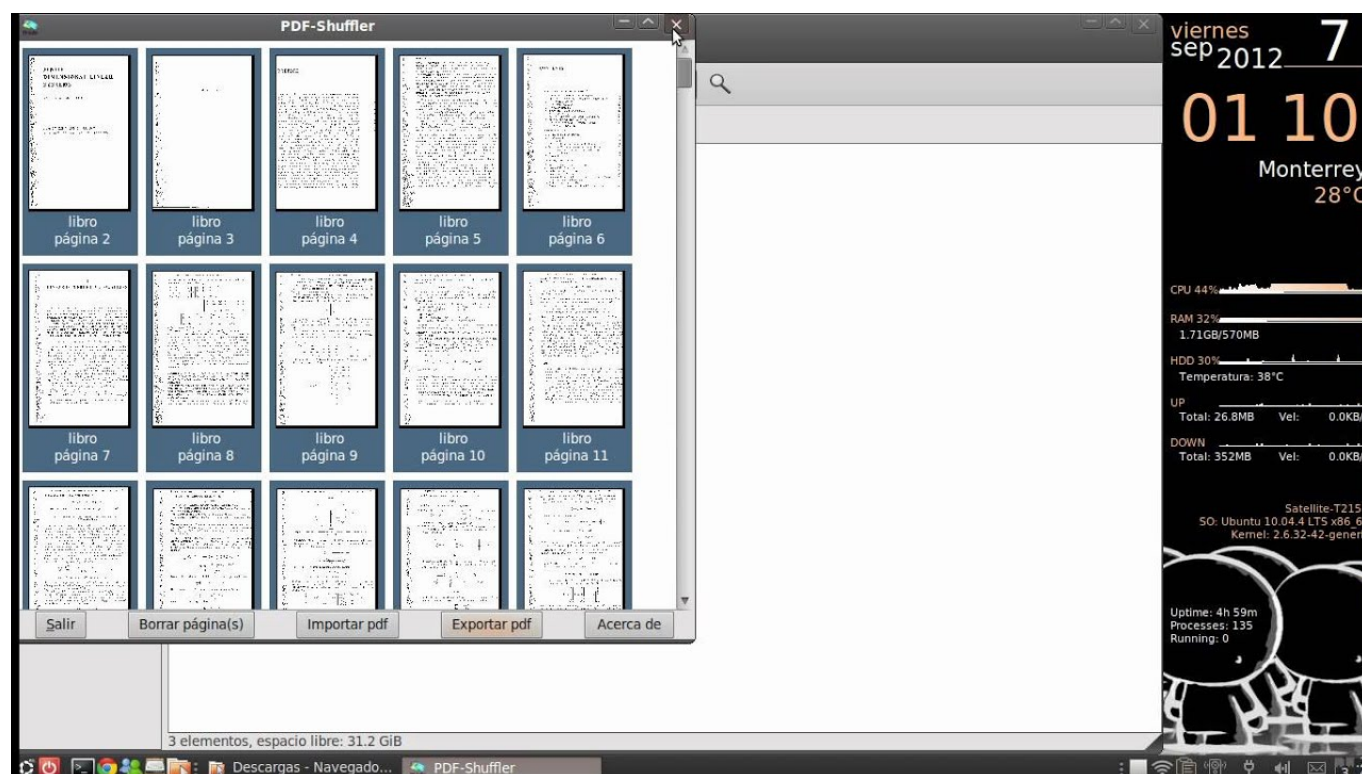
PDF-Shuffler

libro
página 2

libro
página 3

libro
página 4

libro
página 5

libro
página 6

libro
página 7

libro
página 8

libro
página 9

libro
página 10

libro
página 11

Salir | Borrar página(s) | Importar pdf | Exportar pdf | Acerca de

3 elementos, espacio libre: 31.2 GiB

viernes
sep 2012
7

01 10

Monterrey
28°C

CPU 44%
RAM 32%
1.71GB/570MB
HDD 30%
Temperatura: 38°C
UP
Total: 26.8MB Vel: 0.0KB/
DOWN
Total: 352MB Vel: 0.0KB/

Satellite-T215
SO: Ubuntu 10.04.4 LTS x86_6
Kernel: 2.6.32-42-generi

Uptime: 4h 59m
Processes: 135
Running: 0

Descargas - Navegado...
PDF-Shuffler